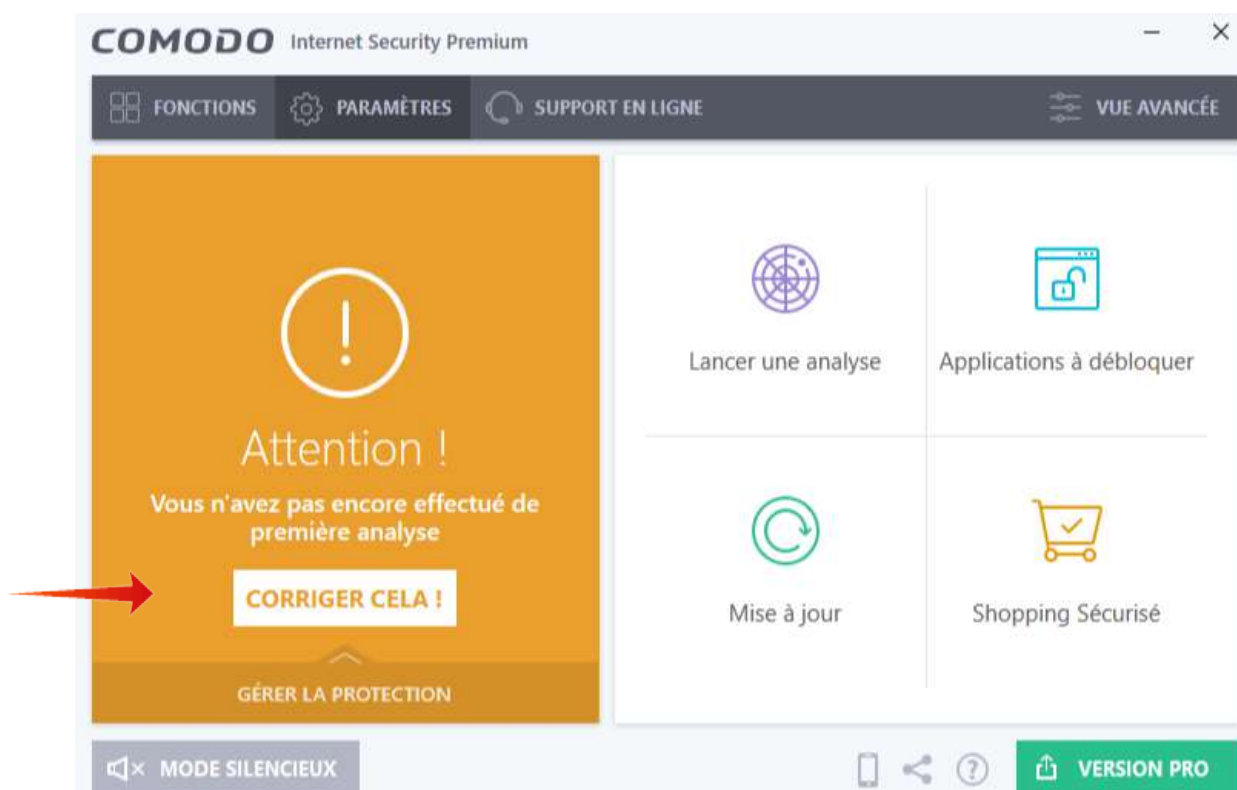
COMODO Internet Security Premium

FONCTIONS PARAMÈTRES SUPPORT EN LIGNE VUE AVANCÉE

!

Attention !

Vous n'avez pas encore effectué de première analyse

CORRIGER CELA !

GÉRER LA PROTECTION

Lancer une analyse

Applications à débloquer

Mise à jour

Shopping Sécurisé

MODE SILENCIEUX

VERSION PRO